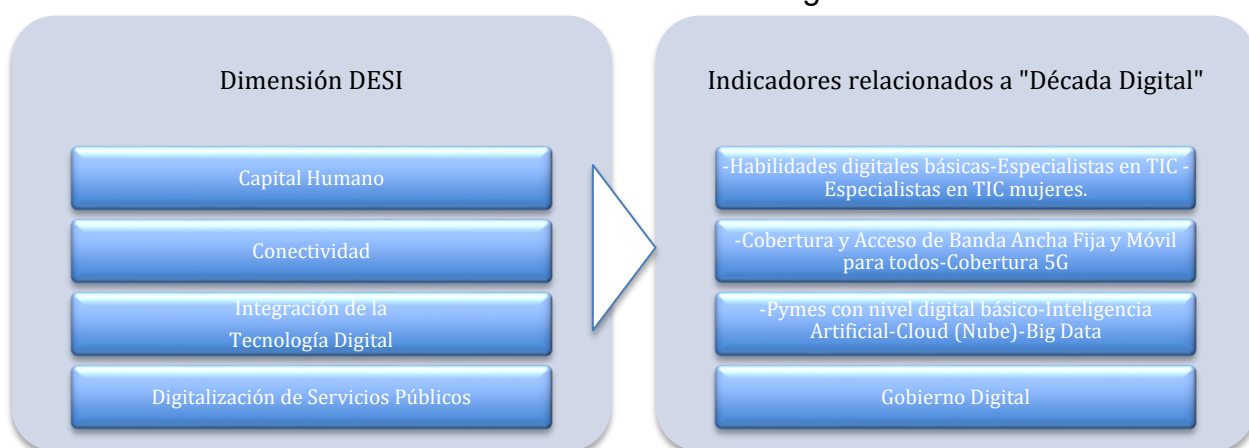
Dimensión DESI

Capital Humano

Conectividad

Integración de la Tecnología Digital

Digitalización de Servicios Públicos

Indicadores relacionados a "Década Digital"

-Habilidades digitales básicas-Especialistas en TIC - Especialistas en TIC mujeres.

-Cobertura y Acceso de Banda Ancha Fija y Móvil para todos-Cobertura 5G

-Pymes con nivel digital básico-Inteligencia Artificial-Cloud (Nube)-Big Data

Gobierno Digital